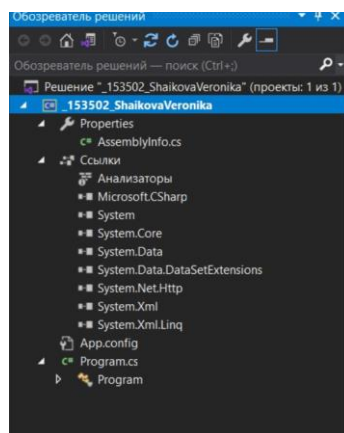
Обозреватель решений

Обозреватель решений — поиск (Ctrl+;)

Решение "_153502_ShaikovaVeronika" (проекты: 1 из 1)

_153502_ShaikovaVeronika

Properties

AssemblyInfo.cs

Ссылки

Анализаторы

Microsoft.CSharp

System

System.Core

System.Data

System.Data.DataSetExtensions

System.Net.Http

System.Xml

System.Xml.Linq

App.config

Program.cs

Program